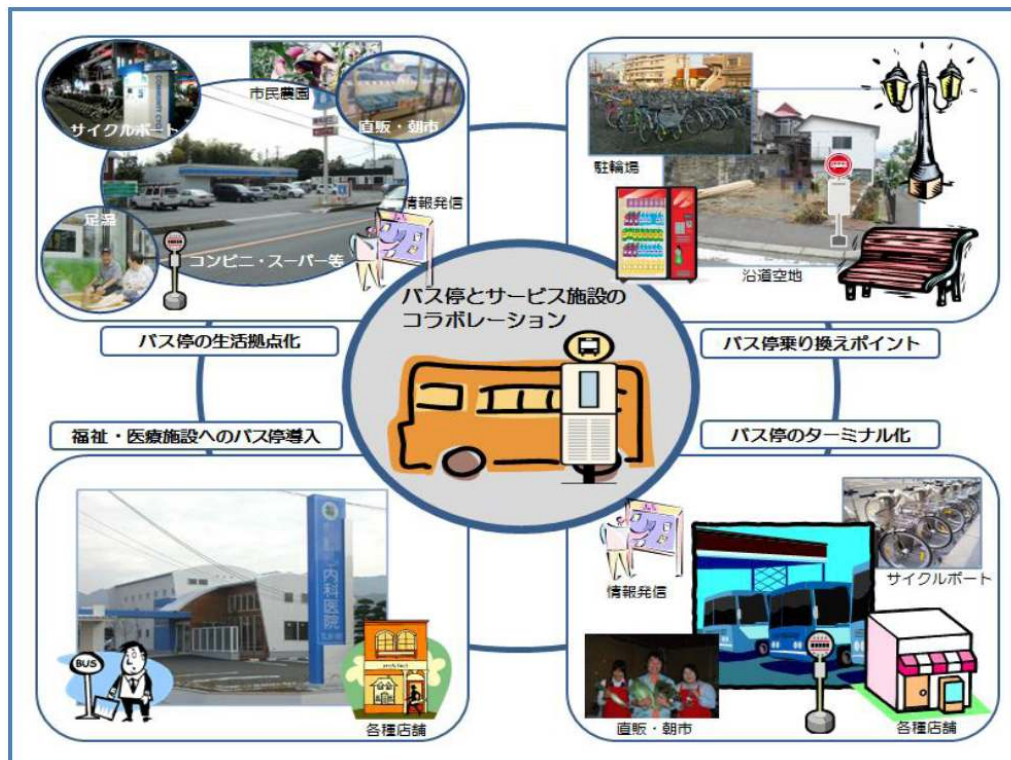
市民農園

サイクルポート

直販・朝市

情報発信

足湯

コンビニ・スーパー等

駐輪場

沿道空地

バス停とサービス施設のコラボレーション

パス停の生活拠点化

バス停乗り換えポイント

福祉・医療施設へのバス停導入

バス停のターミナル化

内科医院

BUS

各種店舗

情報発信

サイクルポート

直販・朝市

各種店舗